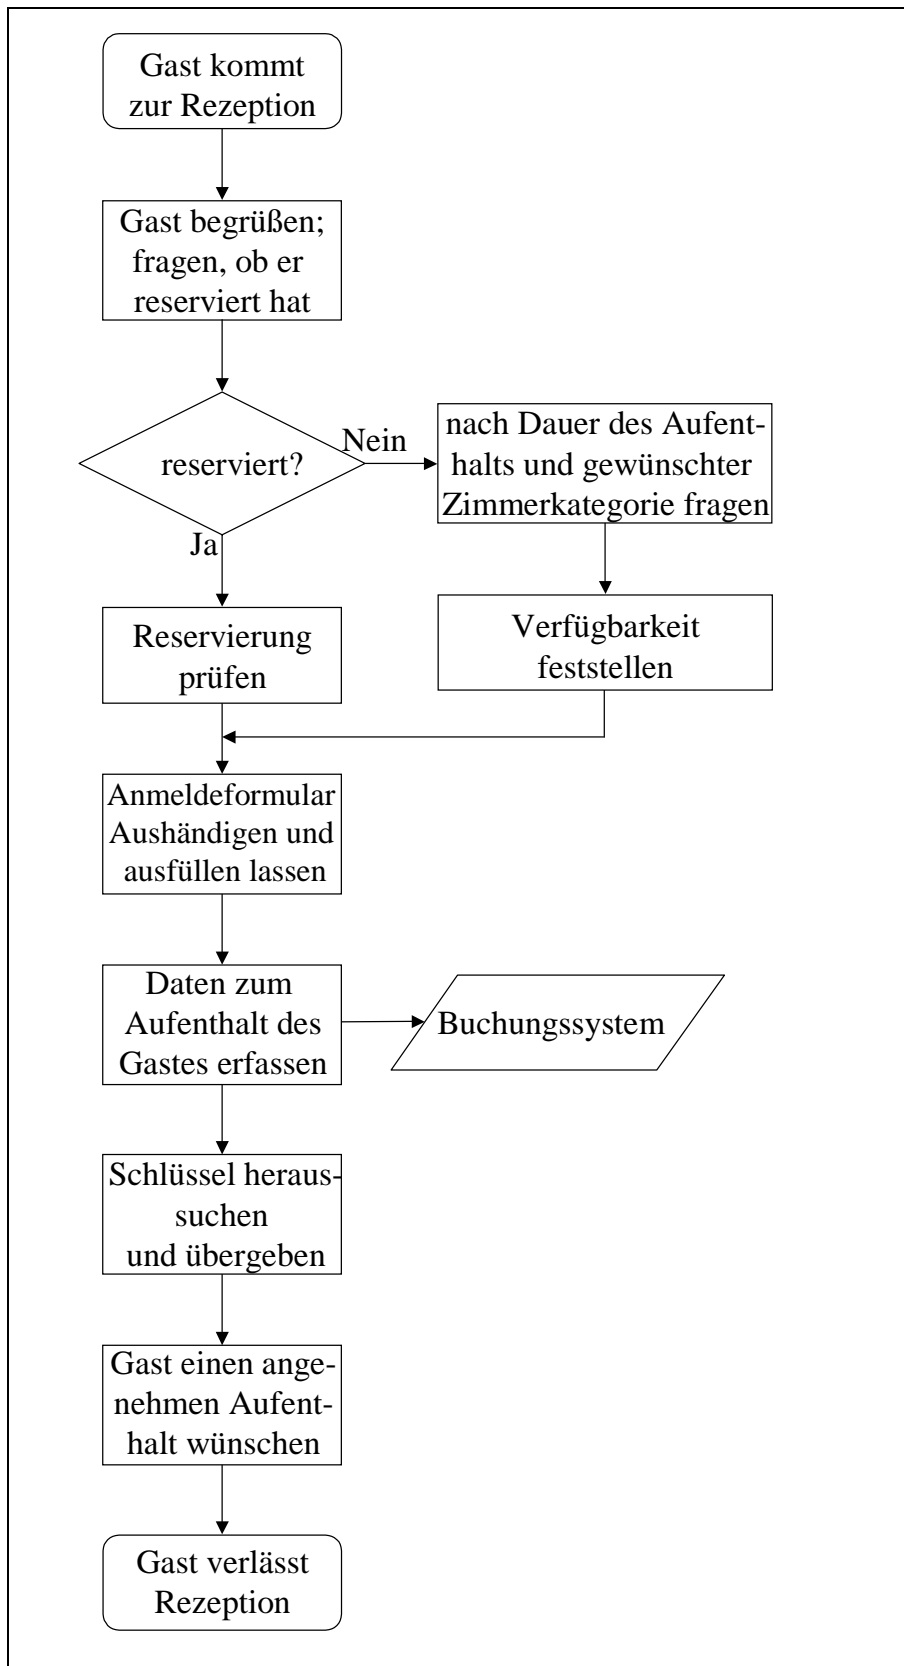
Gast kommt zur Rezeption

Gast begrüßen; fragen, ob er reserviert hat

reserviert?

Nein

nach Dauer des Aufenthalts und gewünschter Zimmerkategorie fragen

Ja

Reservierung prüfen

Verfügbarkeit feststellen

Anmeldeformular Aushändigen und ausfüllen lassen

Daten zum Aufenthalt des Gastes erfassen

Buchungssystem

Schlüssel heraussuchen und übergeben

Gast einen angenehmen Aufenthalt wünschen

Gast verlässt Rezeption